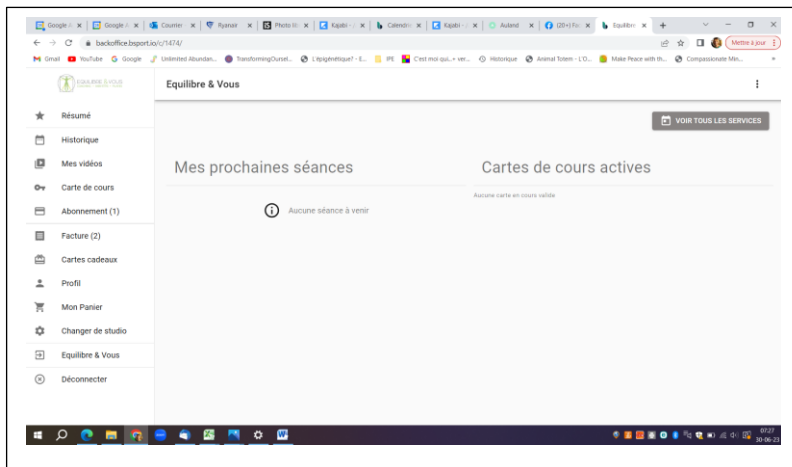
Google A | Google A | Courrier | Ryanair | Photo | Kajabi | Calendrier | Kajabi | Auland | (20+) | Equilibre

backoffice.bsport.io/c/1474/

Mettre à jour

Gmail YouTube Google Unlimited Abundan... TransformingOursel... L'épigénétique? - E... IPE C'est moi qui...+ ver... Historique Animal Totem - L'O... Make Peace with th... Compassionate Min...

Equilibre & Vous

Résumé
Historique
Mes vidéos
Carte de cours
Abonnement (1)
Facture (2)
Cartes cadeaux
Profil
Mon Panier
Changer de studio
Equilibre & Vous
Déconnecter

VOIR TOUS LES SERVICES

Mes prochaines séances

Aucune séance à venir

Cartes de cours actives

Aucune carte en cours valide

07:27
30-06-23